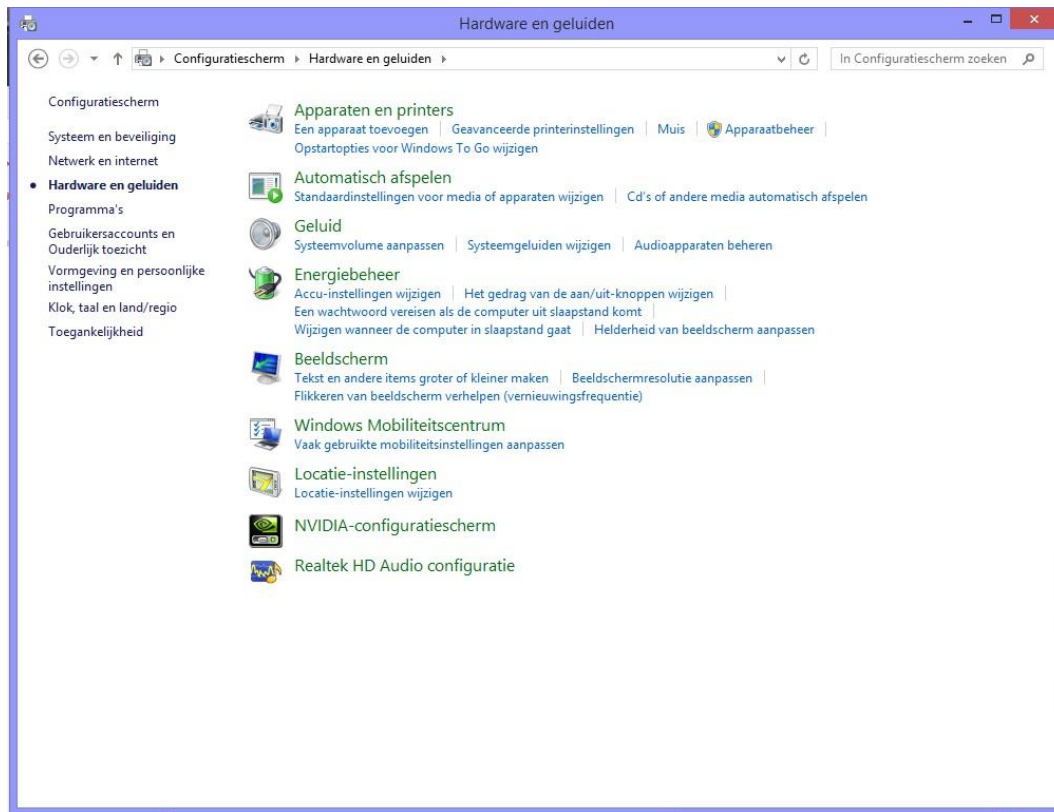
Hardware en geluiden

Configuratiescherm ▸ Hardware en geluiden ▸

In Configuratiescherm zoeken

Configuratiescherm

Systeem en beveiliging

Netwerk en internet

• Hardware en geluiden

Programma's

Gebruikersaccounts en Ouderlijk toezicht

Vormgeving en persoonlijke instellingen

Klok, taal en land/regio

Toegankelijkheid

Apparaten en printers

Een apparaat toevoegen | Geavanceerde printerinstellingen | Muis | Apparaatbeheer |

Opstartopties voor Windows To Go wijzigen

Automatisch afspelen

Standaardinstellingen voor media of apparaten wijzigen | Cd's of andere media automatisch afspelen

Geluid

Systeemvolume aanpassen | Systeemgeluiden wijzigen | Audioapparaten beheren

Energiebeheer

Accu-instellingen wijzigen | Het gedrag van de aan/uit-knoppen wijzigen |

Een wachtwoord vereisen als de computer uit slaapstand komt |

Wijzigen wanneer de computer in slaapstand gaat | Helderheid van beeldscherm aanpassen

Beeldscherm

Tekst en andere items groter of kleiner maken | Beeldschermresolutie aanpassen |

Flikkeren van beeldscherm verhelpen (vernieuwingsfrequentie)

Windows Mobiliteitscentrum

Vaak gebruikte mobiliteitsinstellingen aanpassen

Locatie-instellingen

Locatie-instellingen wijzigen

NVIDIA-configuratiescherm

Realtek HD Audio configuratie